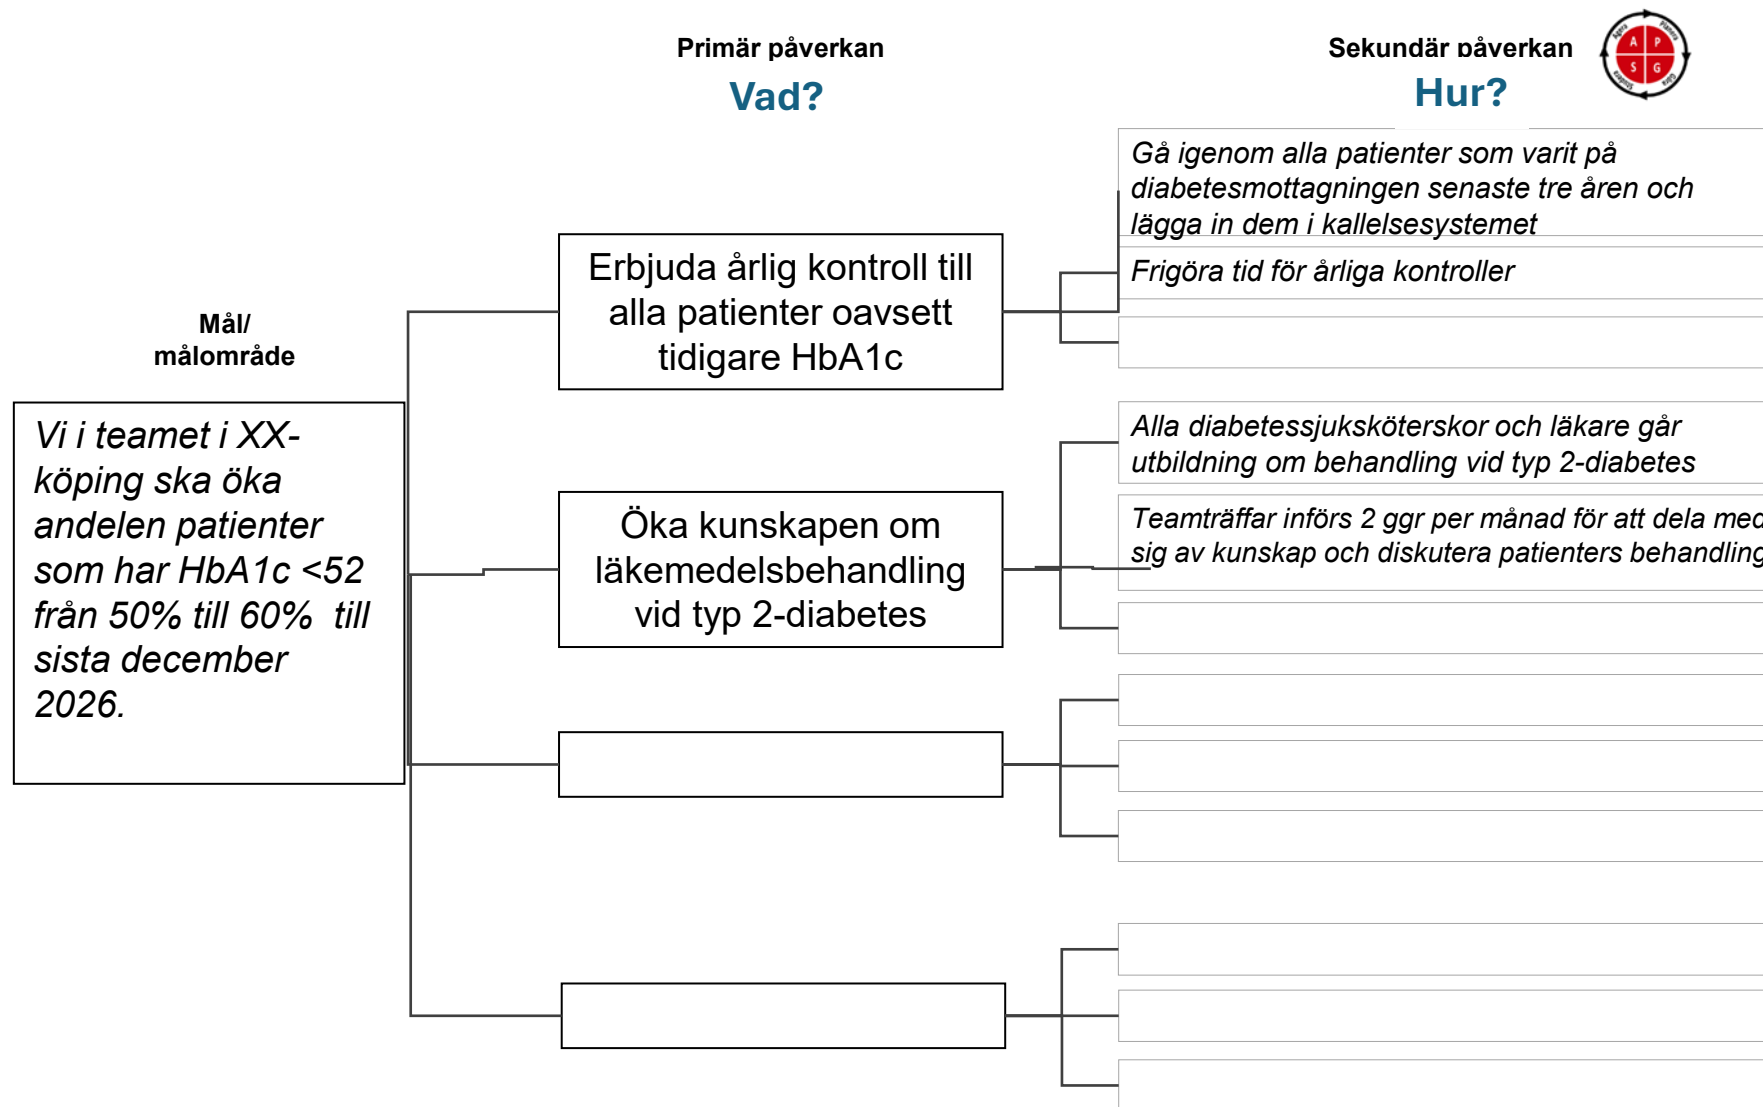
Primär påverkan
Vad?

Sekundär påverkan
Hur?

A P
S G

Mål/
målområde

Vi i teamet i XX-köping ska öka andelen patienter som har HbA1c <52 från 50% till 60% till sista december 2026.

Erbjuda årlig kontroll till alla patienter oavsett tidigare HbA1c

Gå igenom alla patienter som varit på diabetesmottagningen senaste tre åren och lägga in dem i kallelsesystemet

Frigöra tid för årliga kontroller

Öka kunskapen om läkemedelsbehandling vid typ 2-diabetes

Alla diabetessjuksköterskor och läkare går utbildning om behandling vid typ 2-diabetes

Teamträffar införs 2 ggr per månad för att dela med sig av kunskap och diskutera patienters behandling